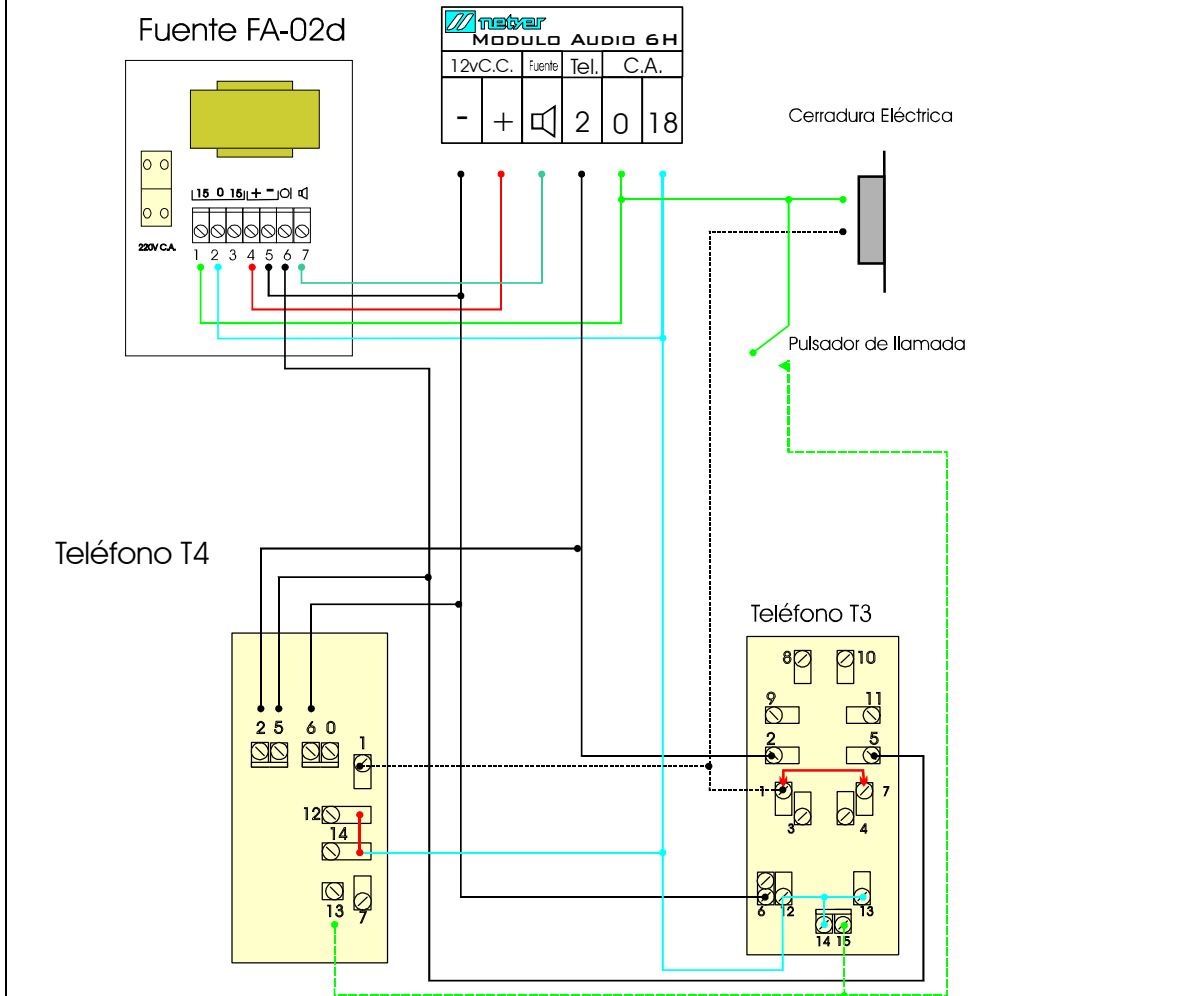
Fuente FA-02d

netser
MODULO AUDIO 6H

| 12vC.C. | | Fuente | Tel. | C.A. | |
|---|---|---|---|---|---|
| - | + | | 2 | 0 | 18 |

Cerradura Eléctrica

15 0 15 + - 
220V C.A.
1 2 3 4 5 6 7

Pulsador de llamada

Teléfono T4

2 5 6 0
1
12
14
13
7

Teléfono T3

8 10
9 11
2 5
1 7
3 4
6 12 13
14 15